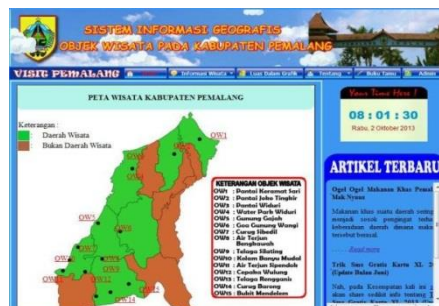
SISTEM INFORMASI GEOGRAFIS
OBJEK WISATA PADA KABUPATEN PEMALANG

VISIT PEMALANG
Informasi Wisata
Luas Daerah Grafik
Tentang
Buku Tamu
Admin

PETA WISATA KABUPATEN PEMALANG

Keterangan :
Daerah Wisata
Bukan Daerah Wisata

OW1
OW2
OW3
OW4
OW5
OW6
OW7
OW8
OW9
OW10
OW11
OW12
OW13
OW14

KETERANGAN OBJEK WISATA
OW1 : Pantai Keramat Sari
OW2 : Pantai Joko Tingkir
OW3 : Pantai Widuri
OW4 : Water Park Widuri
OW5 : Gunung Gajah
OW6 : Goa Gunung Wangi
OW7 : Curug Sibedil
OW8 : Air Terjun Bengkawah
OW9 : Telaga Silating
OW10 : Kolam Renang Moga
OW11 : Air Terjun Sipendok
OW12 : Capalba Walang
OW13 : Telaga Rengganis
OW14 : Curug Barong
OW15 : Bukit Mendolam

Your Time Here !
08 : 01 : 30
Rabu, 2 Oktober 2013

ARTIKEL TERBARU

Ogel Ogel Makanan Khas Pemal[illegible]
Mak Nyuss

Makanan khas suatu daerah sering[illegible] menjadi incaran pengunjung sesuai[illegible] keberadaan daerah dimana maka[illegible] tersebut berasal.

Read more

Trik Sms Gratis Kartu XL 2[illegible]
(Update Bulan Juni)

Nah, pada Kesempatan kali ini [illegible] akan share cedikit trik tentang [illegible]